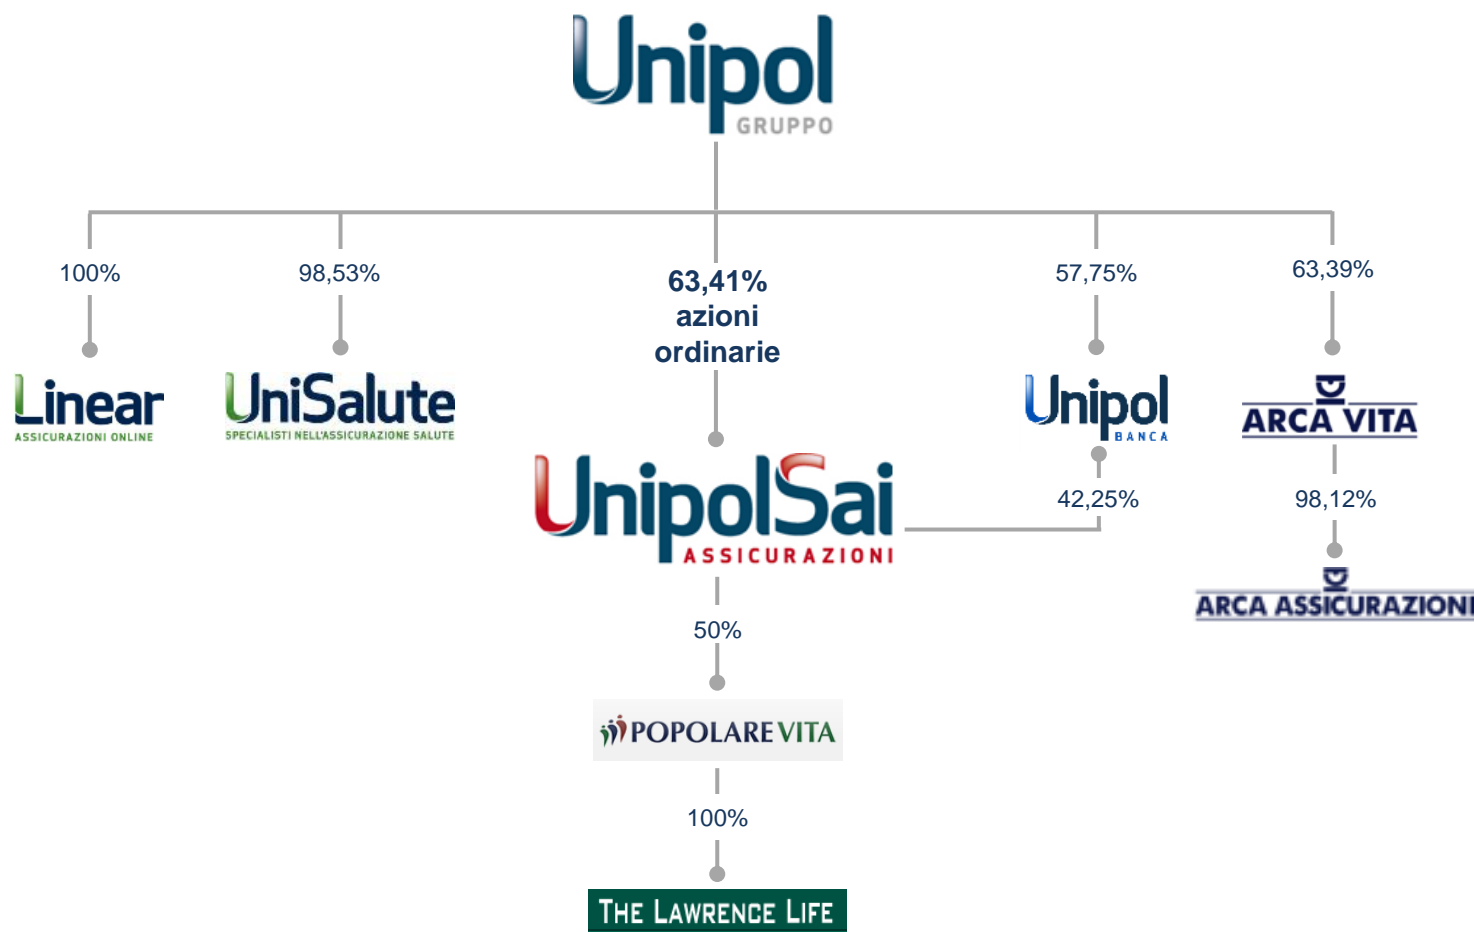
Unipol
GRUPPO

100%
Linear
ASSICURAZIONI ONLINE

98,53%
UniSalute
SPECIALISTI NELL'ASSICURAZIONE SALUTE

63,41%
azioni
ordinarie

UnipolSai
ASSICURAZIONI

57,75%
Unipol
BANCA

42,25%

63,39%
ARCA VITA

98,12%
ARCA ASSICURAZIONI

50%
POPOLARE VITA

100%
THE LAWRENCE LIFE